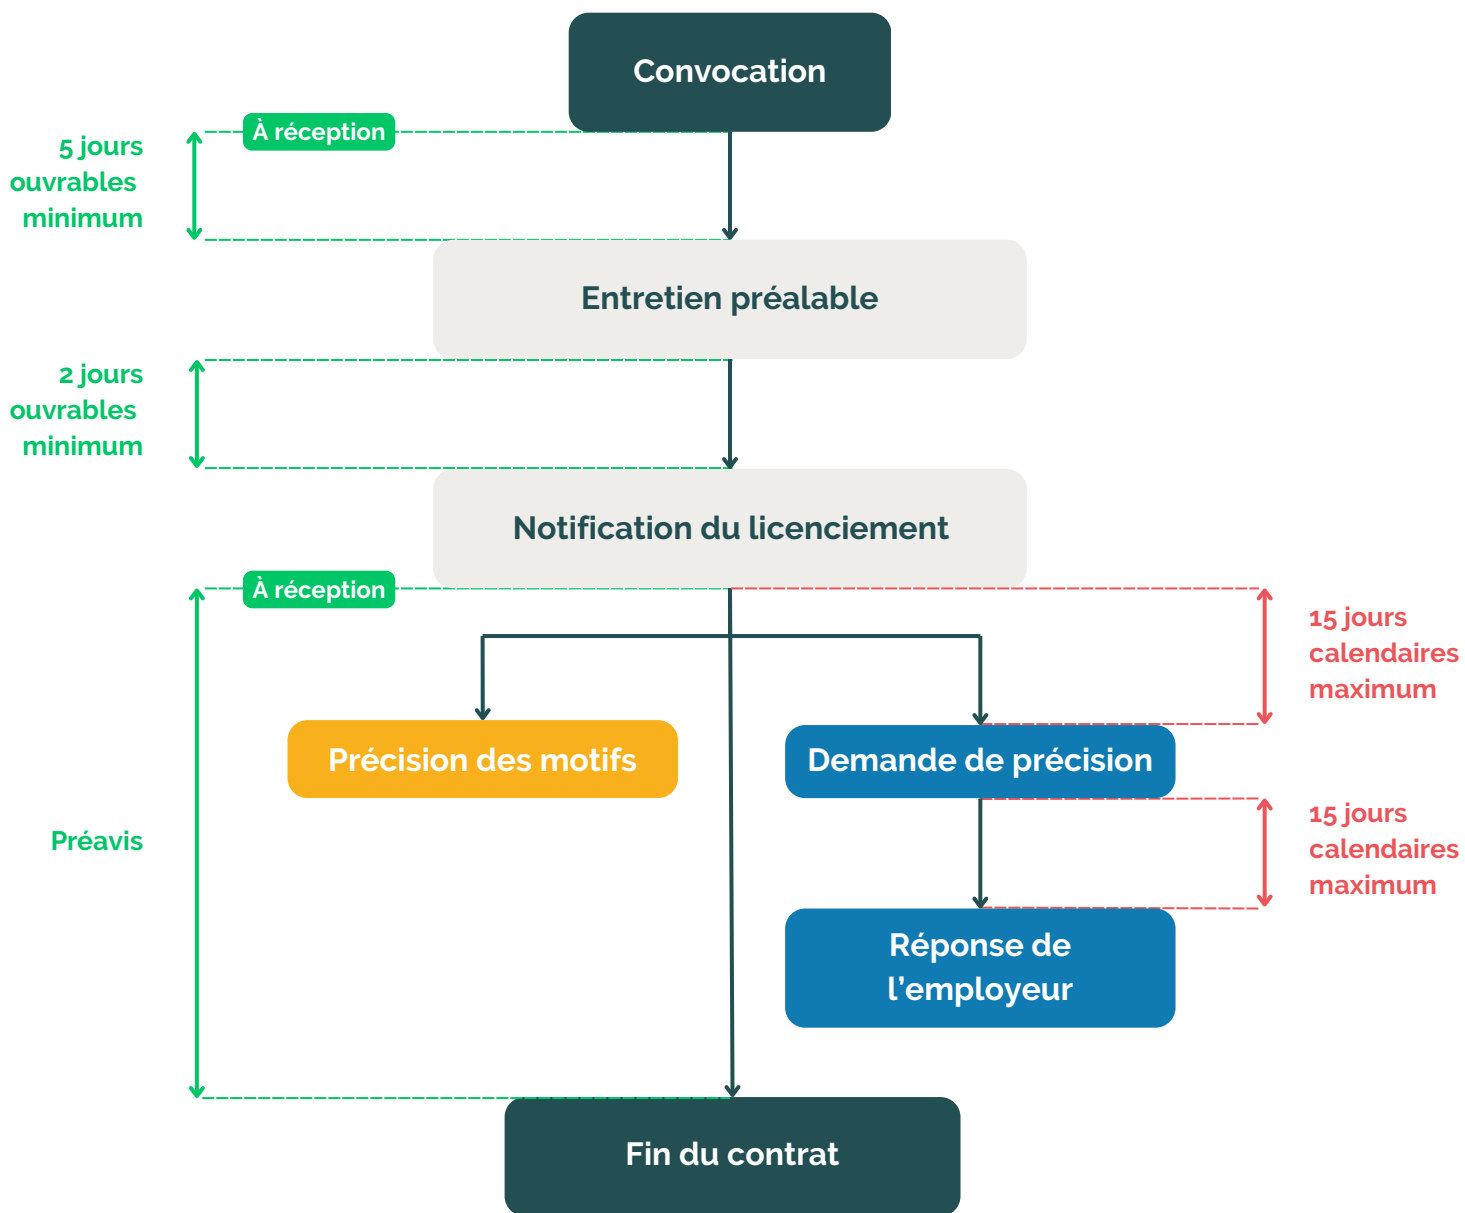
Convocation

À réception

5 jours ouvrables minimum

Entretien préalable

2 jours ouvrables minimum

Notification du licenciement

À réception

15 jours calendaires maximum

Précision des motifs

Demande de précision

Préavis

15 jours calendaires maximum

Réponse de l'employeur

Fin du contrat